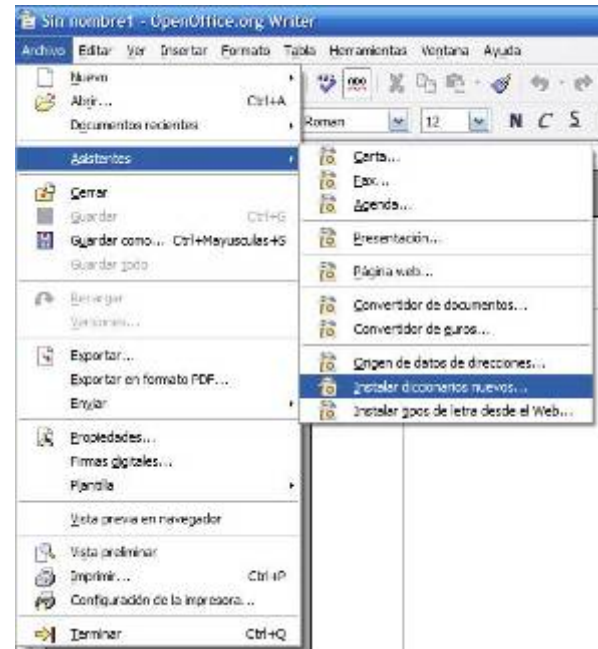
Sin nombre1 - OpenOffice.org Writer

Archivo Editar Ver Insertar Formato Tabla Herramientas Ventana Ayuda

Nuevo
Abrir... Ctrl+A
Documentos recientes
Asistentes
Cerrar
Guardar Ctrl+G
Guardar como... Ctrl+Mayusculas+S
Guardar todo
Recargar
Versiones...
Exportar...
Exportar en formato PDF...
Enviar
Propiedades...
Firmas digitales...
Plantilla
Vista previa en navegador
Vista preliminar
Imprimir... Ctrl+P
Configuración de la impresora...
Terminar Ctrl+Q

Roman 12 N C S

Carta...
Fax...
Agenda...
Presentación...
Página web...
Convertidor de documentos...
Convertidor de euros...
Origen de datos de direcciones...
Instalar diccionarios nuevos...
Instalar tipos de letra desde el Web...